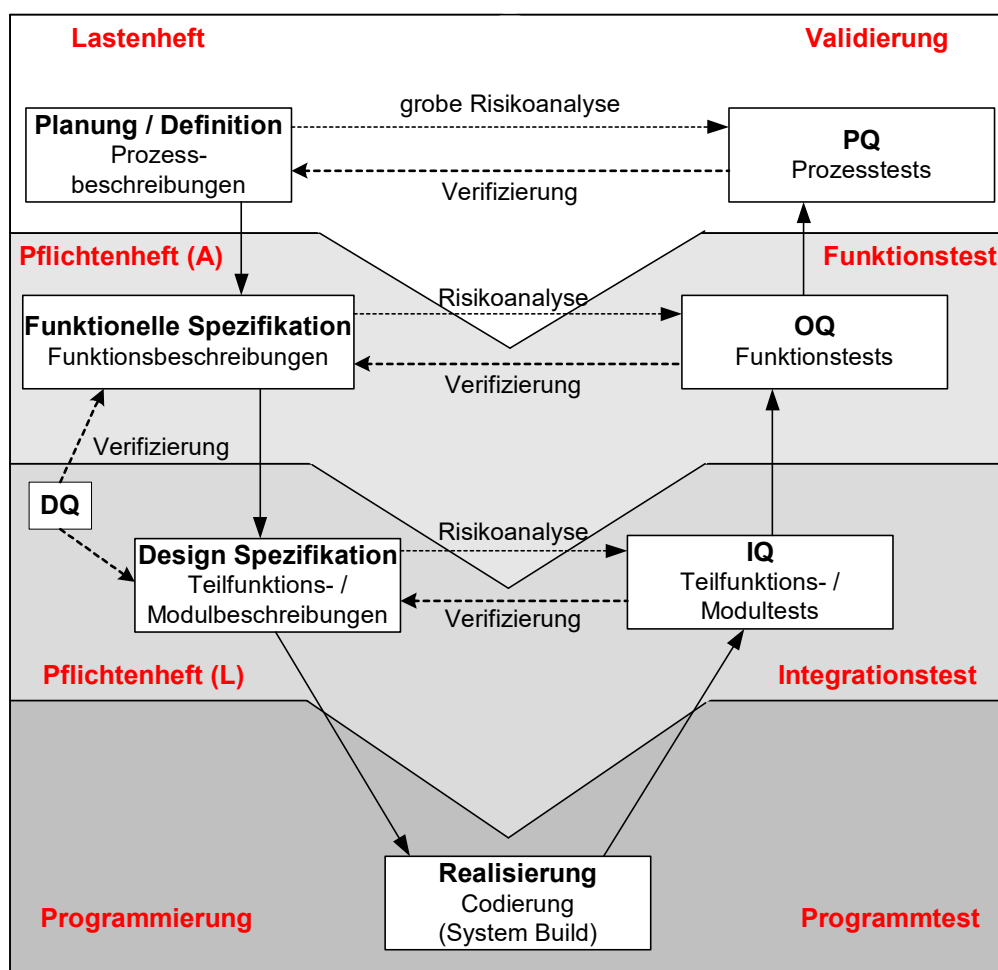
Lastenheft

Validierung

grobe Risikoanalyse

Planung / Definition
Prozessbeschreibungen

PQ
Prozesstests

Verifizierung

Pflichtenheft (A)

Funktionstest

Risikoanalyse

Funktionelle Spezifikation
Funktionsbeschreibungen

OQ
Funktionstests

Verifizierung

Verifizierung

DQ

Risikoanalyse

Design Spezifikation
Teilfunktions- / Modulbeschreibungen

IQ
Teilfunktions- / Modultests

Verifizierung

Pflichtenheft (L)

Integrationstest

Realisierung
Codierung
(System Build)

Programmierung

Programmtest